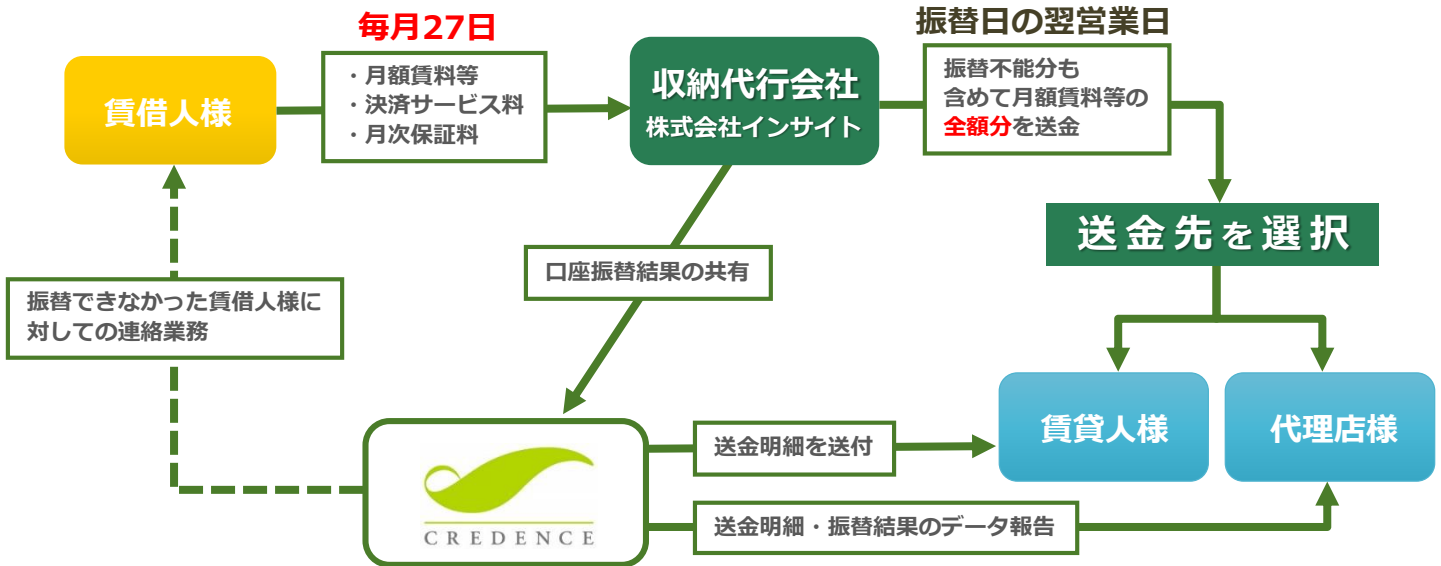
毎月27日

振替日の翌営業日

賃借人様

・月額賃料等
・決済サービス料
・月次保証料

収納代行会社
株式会社インサイト

振替不能分も含めて月額賃料等の全額分を送金

送金先を選択

口座振替結果の共有

振替できなかった賃借人様に対しての連絡業務

賃貸人様

代理店様

送金明細を送付

CREDENCE

送金明細・振替結果のデータ報告